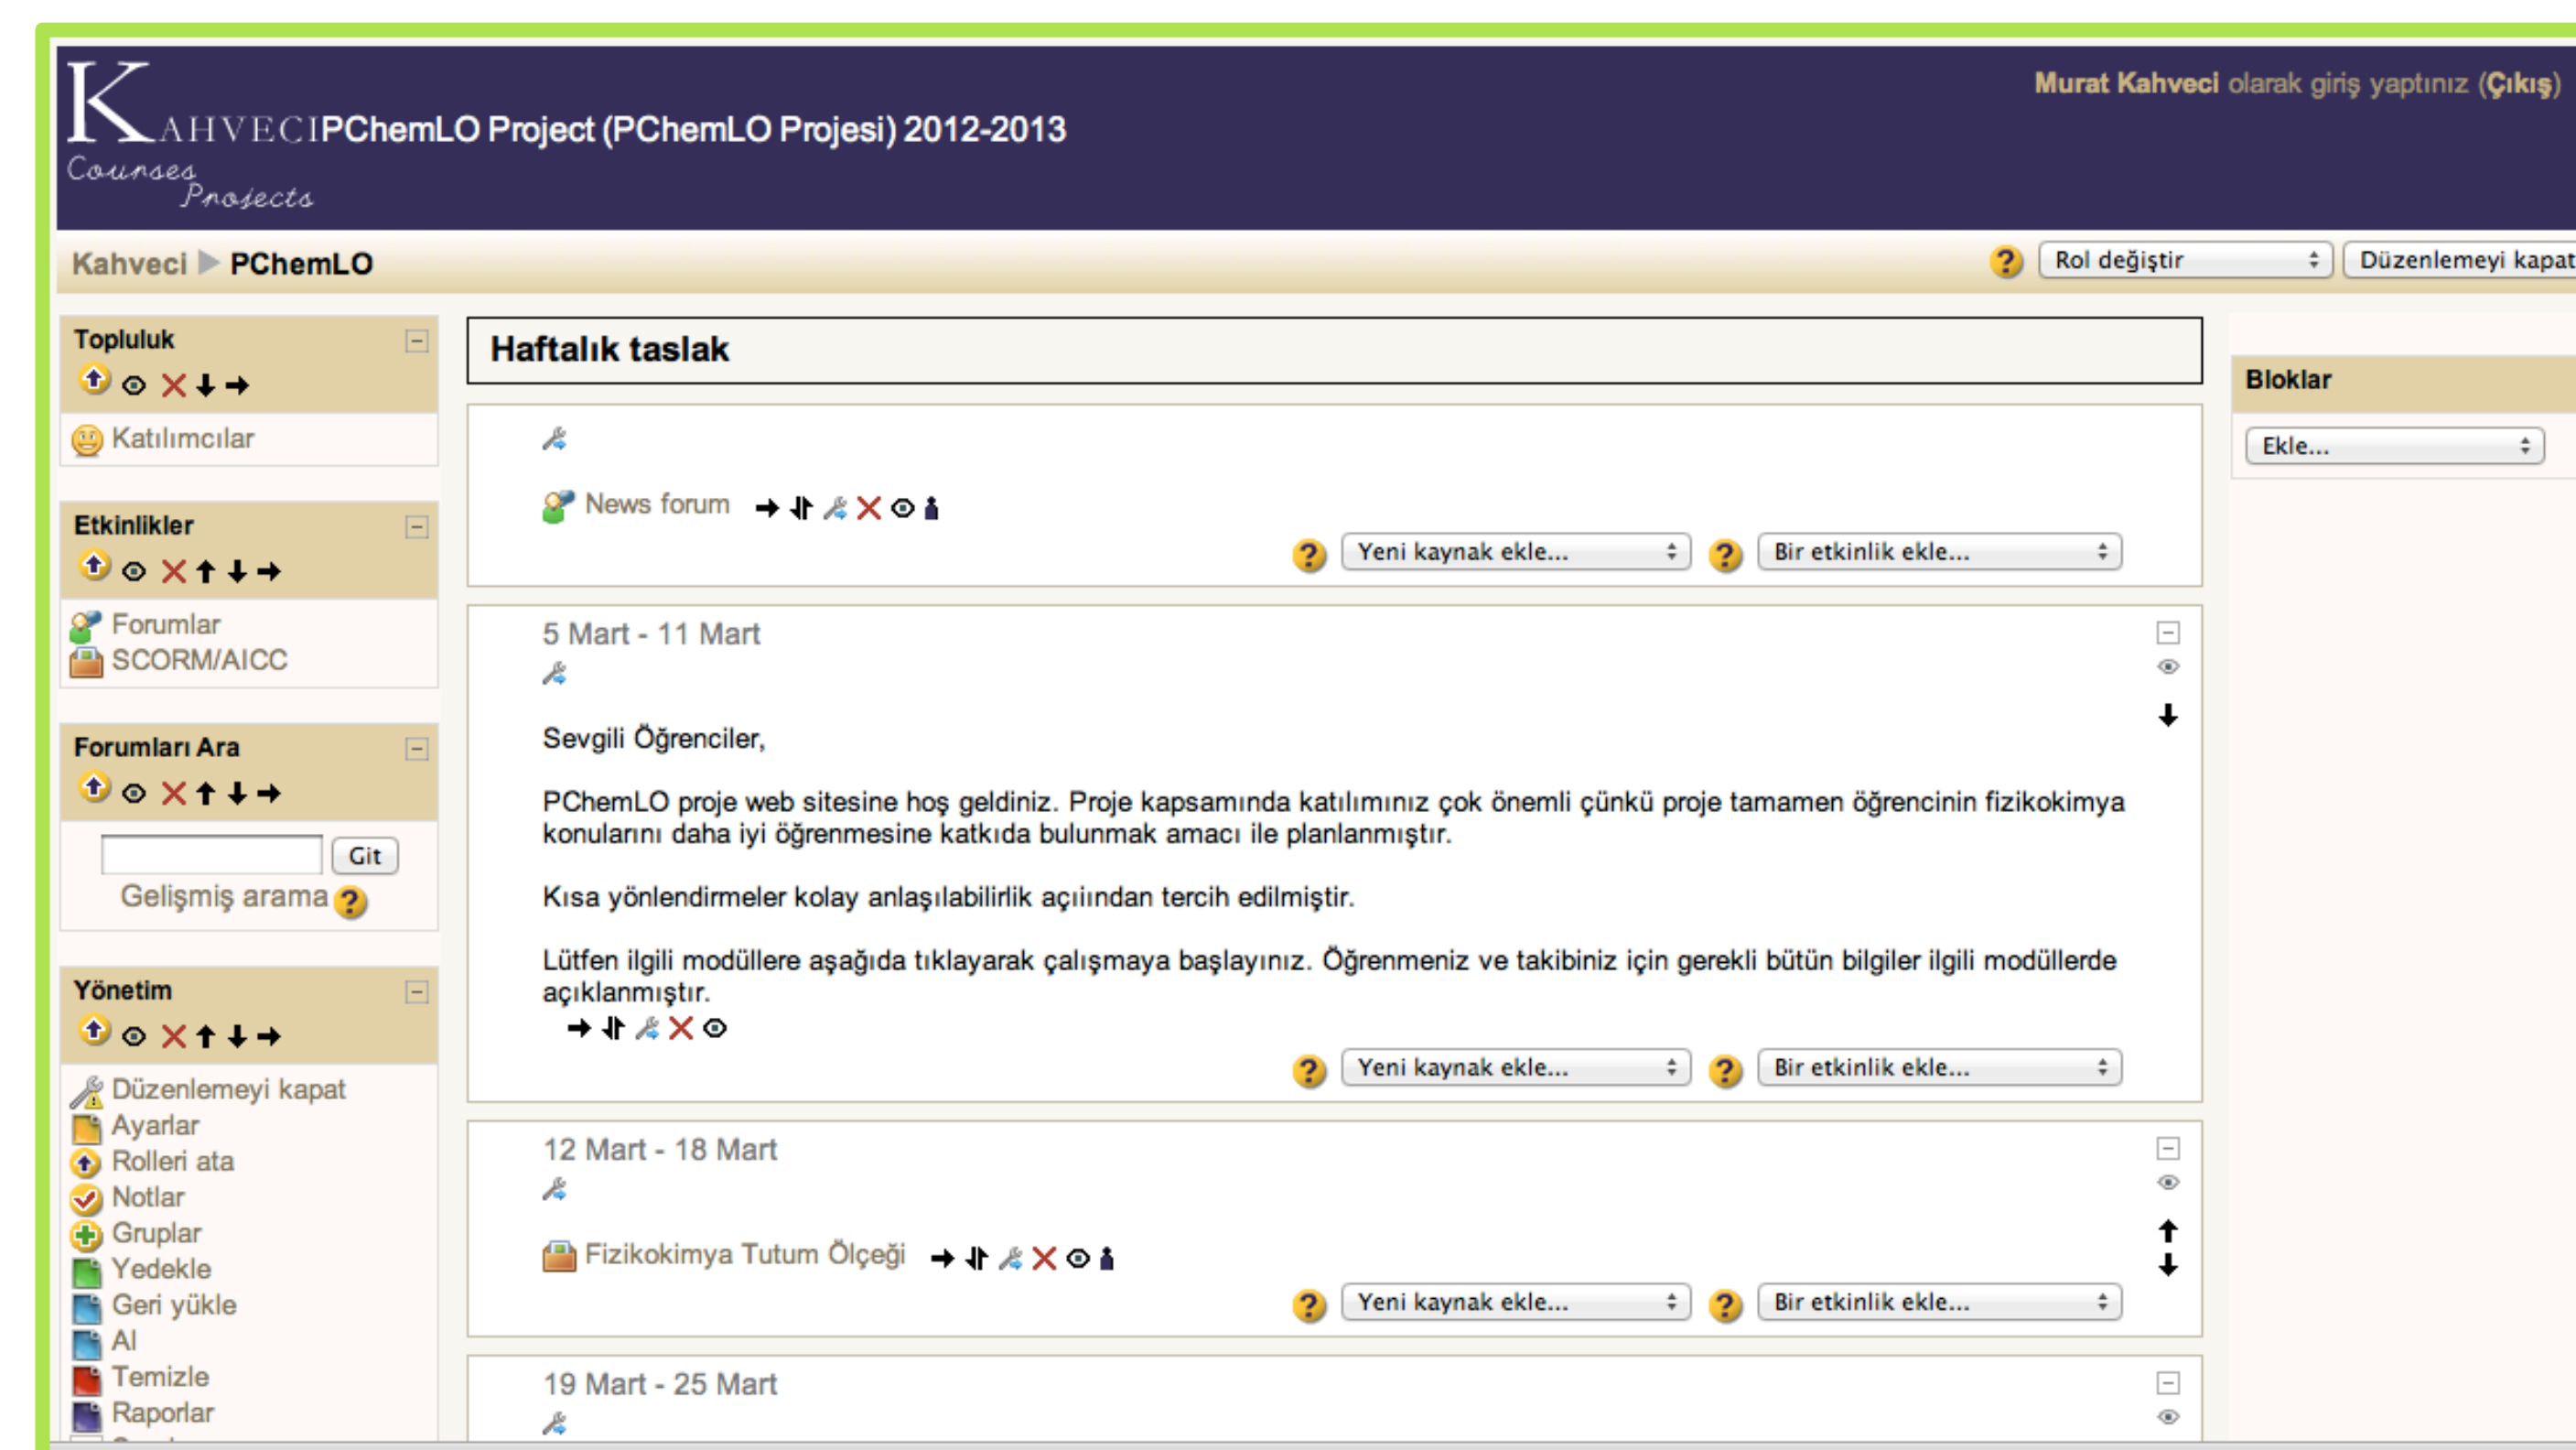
KAHVECI PChemLO Project (PChemLO Projesi) 2012-2013
Courses Projects

Murat Kahveci olarak giriş yaptınız (Çıkış)

Kahveci ▶ PChemLO

Rol değiştir | Düzenlemeyi kapat

Topluluk
Katılımcılar

Etkinlikler
Forumlar
SCORM/AICC

Forumları Ara
Git
Gelişmiş arama

Yönetim
Düzenlemeyi kapat
Ayarlar
Rolleri ata
Notlar
Gruplar
Yedekle
Geri yükle
Al
Temizle
Raporlar

Haftalık taslak

News forum

Yeni kaynak ekle... | Bir etkinlik ekle...

5 Mart - 11 Mart

Sevgili Öğrenciler,

PChemLO proje web sitesine hoş geldiniz. Proje kapsamında katılımınız çok önemli çünkü proje tamamen öğrencinin fizikokimya konularını daha iyi öğrenmesine katkıda bulunmak amacı ile planlanmıştır.

Kısa yönlendirmeler kolay anlaşılabilirlik açıiından tercih edilmiştir.

Lütfen ilgili modüllere aşağıda tıklayarak çalışmaya başlayınız. Öğrenmeniz ve takibiniz için gerekli bütün bilgiler ilgili modüllerde açıklanmıştır.

Yeni kaynak ekle... | Bir etkinlik ekle...

12 Mart - 18 Mart

Fizikokimya Tutum Ölçeği

Yeni kaynak ekle... | Bir etkinlik ekle...

19 Mart - 25 Mart

Bloklar
Ekle...